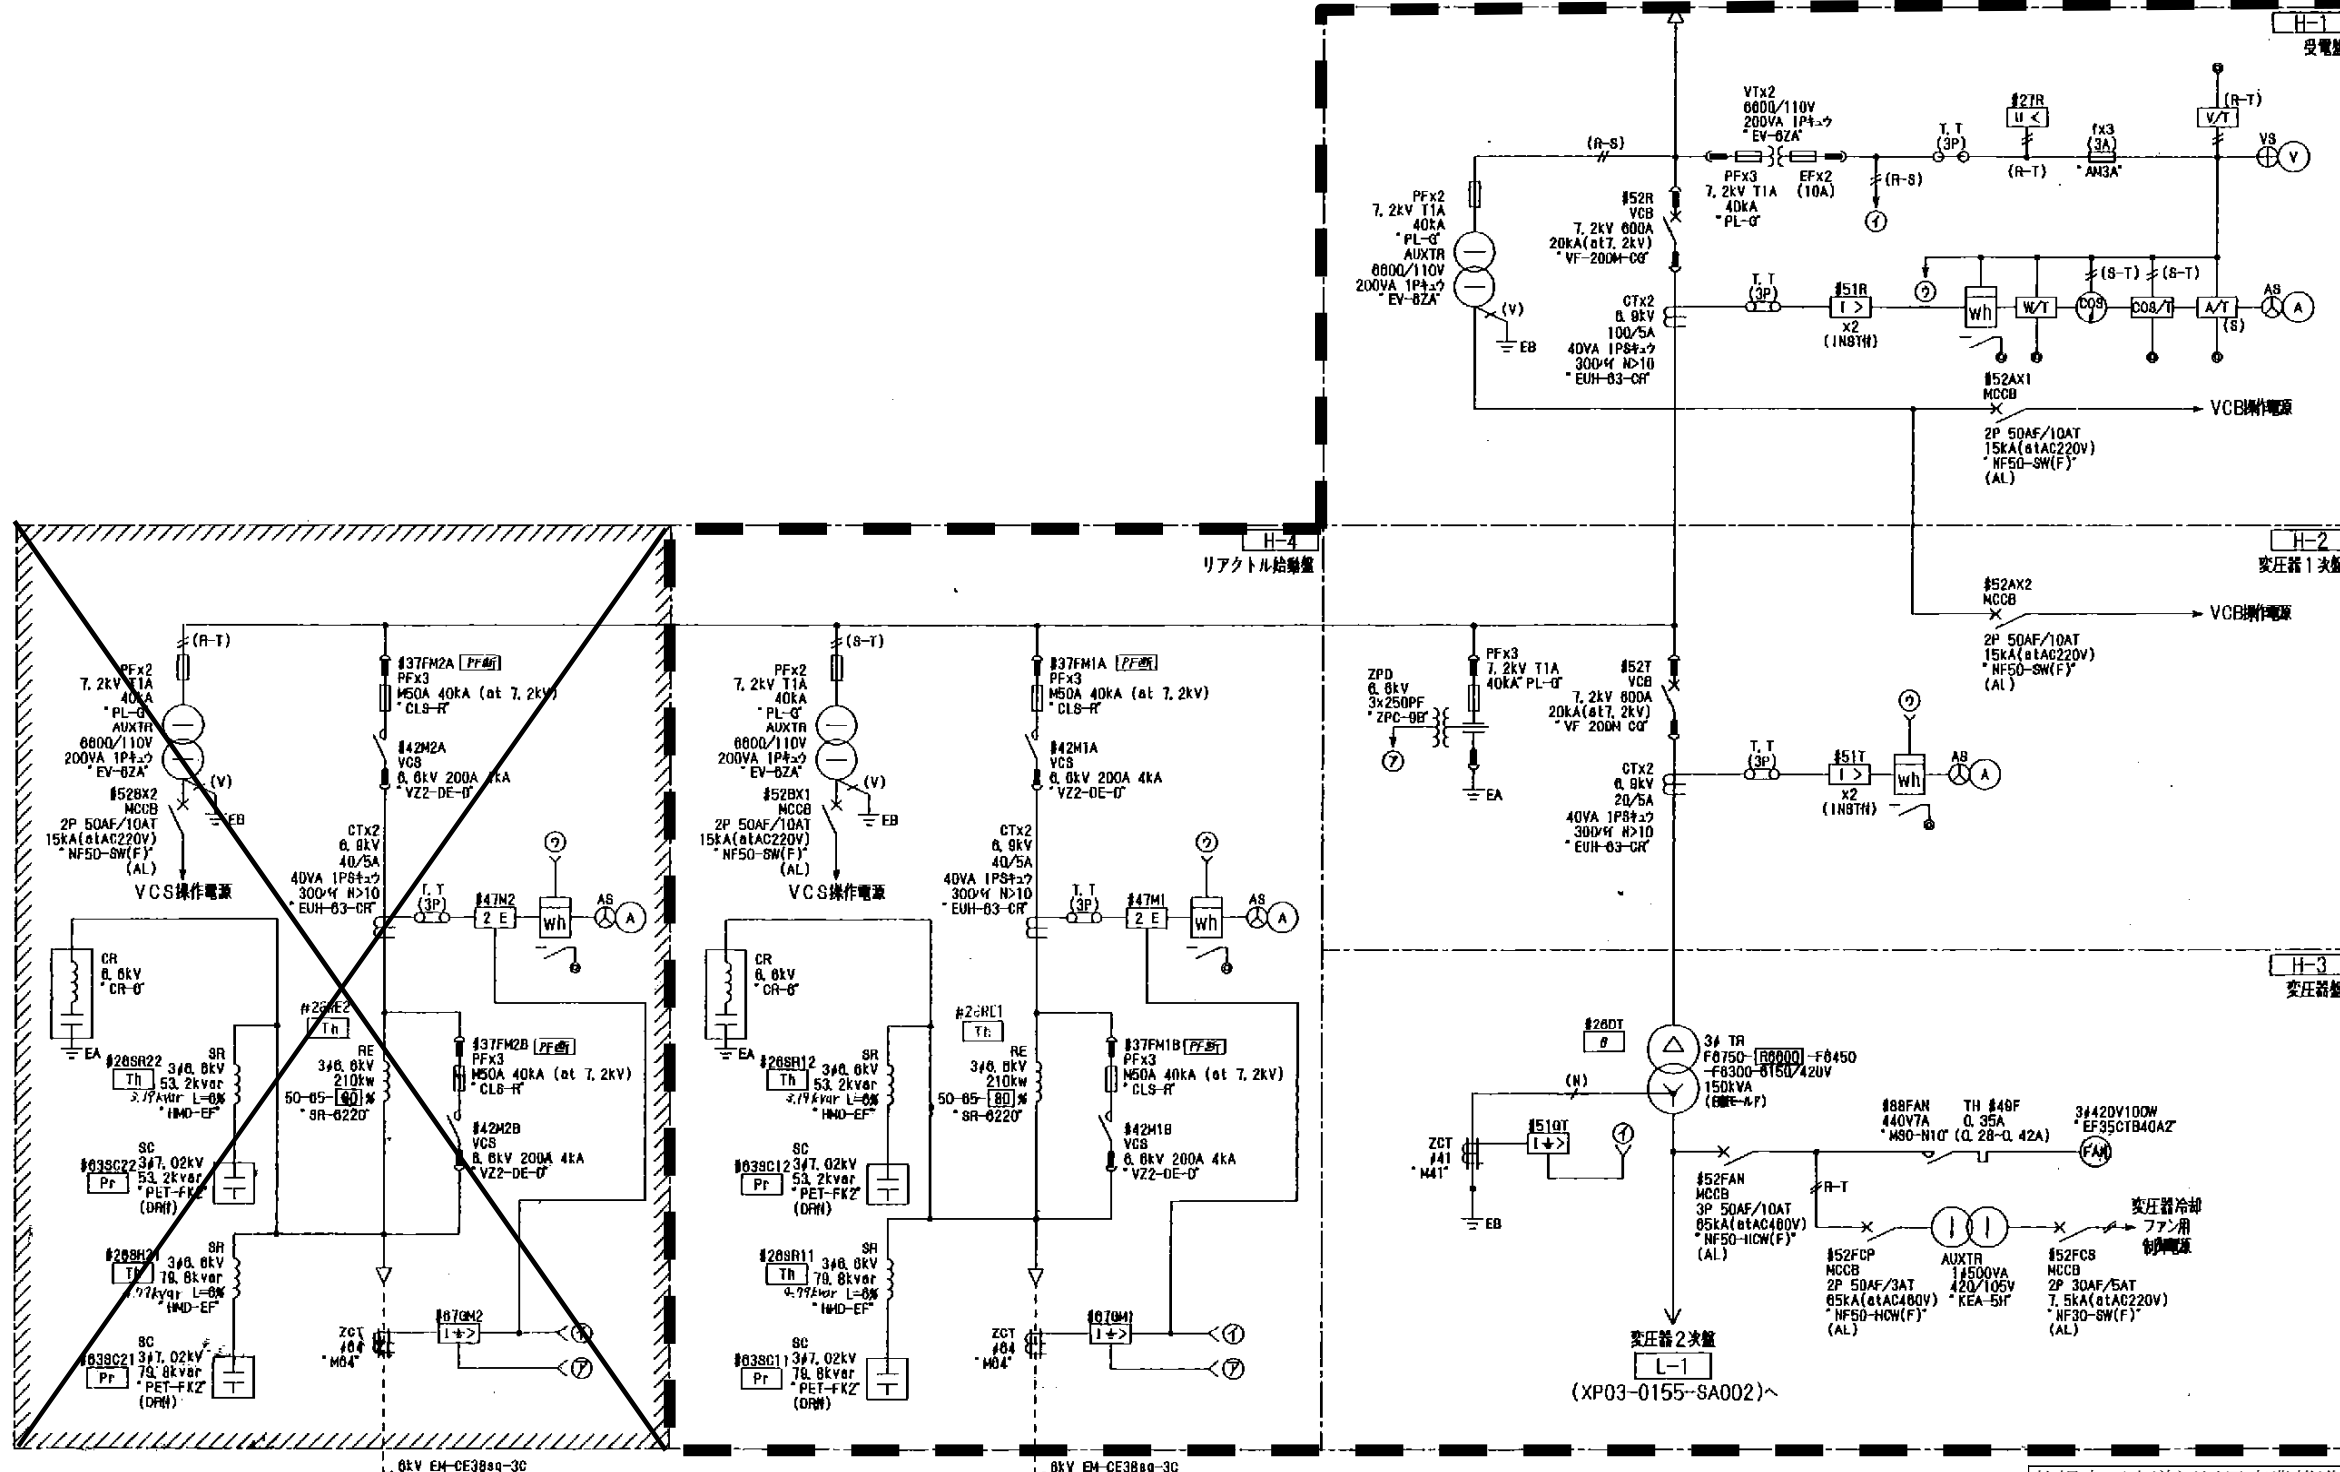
H-1
受電盤

VTx2
6600/110V
200VA 1Pキュウ
"EV-6ZA"

(R-S)

PFx2
7.2kV T1A
40kA
"PL-G"
AUXTR
6600/110V
200VA 1Pキュウ
"EV-6ZA"

(V)
EB

PFx3
7.2kV T1A
40kA
"PL-G"

EFx2
(10A)

#52R
VCB
7.2kV 600A
20kA(at7.2kV)
"VF-200M-CG"

(R-S)
①

T.T
(3P)

#27R
U<

(R-T)

fx3
(3A)
"AN3A"

(R-T)
V/T

VS
V

CTx2
6.9kV
100/5A
40VA 1PSキュウ
300/ｲ N>10
"EUH-63-CR"

T.T
(3P)

#51R
I>
x2
(INST付)

②

Wh

W/T

COS

(S-T)
(S-T)

COS/T

A/T
(S)

AS
A

#52AX1
MCCB
2P 50AF/10AT
15kA(atAC220V)
"NF50-SW(F)"
(AL)

VCB操作電源

H-4
リアクトル始動盤

H-2
変圧器1次盤

#52AX2
MCCB
2P 50AF/10AT
15kA(atAC220V)
"NF50-SW(F)"
(AL)

VCB操作電源

(R-T)
PFx2
7.2kV T1A
40kA
"PL-G"
AUXTR
6600/110V
200VA 1Pキュウ
"EV-6ZA"
(V)
EB
#52BX2
MCCB
2P 50AF/10AT
15kA(atAC220V)
"NF50-SW(F)"
(AL)
VCS操作電源

#37FM2A PF断
PFx3
M50A 40kA (at 7.2kV)
"CLS-R"

#42M2A
VCS
6.6kV 200A 4kA
"VZ2-DE-D"

CTx2
6.9kV
40/5A
40VA 1PSキュウ
300/ｲ N>10
"EUH-63-CR"

T.T
(3P)
#47M2
2E
②
Wh
AS
A

CR
6.6kV
"CR-G"
EA

#26RE2
Th
RE
3φ6.6kV
210kW
50-65-80%
"SR-6220"

#26SR22
Th
SR
3φ6.6kV
53.2kvar
3.19kvar L=6%
"HMD-EF"

#37FM2B PF断
PFx3
M50A 40kA (at 7.2kV)
"CLS-R"

#42M2B
VCS
6.6kV 200A 4kA
"VZ2-DE-D"

#63SC22
Pr
SC
3φ7.02kV
53.2kvar
"PET-FK2"
(DR付)

#26SR21
Th
SR
3φ6.6kV
79.8kvar
4.79kvar L=6%
"HMD-EF"

#63SC21
Pr
SC
3φ7.02kV
79.8kvar
"PET-FK2"
(DR付)

ZCT
#64
"M64"

#67GM2
I⏚>
①
⑦

(S-T)
PFx2
7.2kV T1A
40kA
"PL-G"
AUXTR
6600/110V
200VA 1Pキュウ
"EV-6ZA"
(V)
EB
#52BX1
MCCB
2P 50AF/10AT
15kA(atAC220V)
"NF50-SW(F)"
(AL)
VCS操作電源

#37FM1A PF断
PFx3
M50A 40kA (at 7.2kV)
"CLS-R"

#42M1A
VCS
6.6kV 200A 4kA
"VZ2-DE-D"

CTx2
6.9kV
40/5A
40VA 1PSキュウ
300/ｲ N>10
"EUH-63-CR"

T.T
(3P)
#47M1
2E
②
Wh
AS
A

CR
6.6kV
"CR-G"
EA

#26RE1
Th
RE
3φ6.6kV
210kW
50-65-80%
"SR-6220"

#26SR12
Th
SR
3φ6.6kV
53.2kvar
3.19kvar L=6%
"HMD-EF"

#37FM1B PF断
PFx3
M50A 40kA (at 7.2kV)
"CLS-R"

#42M1B
VCS
6.6kV 200A 4kA
"VZ2-DE-D"

#63SC12
Pr
SC
3φ7.02kV
53.2kvar
"PET-FK2"
(DR付)

#26SR11
Th
SR
3φ6.6kV
79.8kvar
4.79kvar L=6%
"HMD-EF"

#63SC11
Pr
SC
3φ7.02kV
79.8kvar
"PET-FK2"
(DR付)

ZCT
#64
"M64"

#67GM1
I⏚>
①
⑦

ZPD
6.6kV
3x250PF
"ZPC-9B"
⑦

PFx3
7.2kV T1A
40kA"PL-G"
EA

#52T
VCB
7.2kV 600A
20kA(at7.2kV)
"VF 200M CG"

CTx2
6.9kV
20/5A
40VA 1PSキュウ
300/ｲ N>10
"EUH-63-CR"

T.T
(3P)
#51T
I>
x2
(INST付)
②
Wh
AS
A

H-3
変圧器盤

#26DT
θ

3φ TR
F6750-R6600-F6450
-F6300-6150/420V
150kVA
(自冷モールド)

(N)
ZCT
#41
"M41"
EB

#51GT
I⏚>
①

#88FAN
440V7A
"MSO-N10"

TH #49F
0.35A
(0.28-0.42A)

3φ420V100W
"EF35CTB40A2"
FAN

#52FAN
MCCB
3P 50AF/10AT
65kA(atAC480V)
"NF50-HCW(F)"
(AL)

R-T

#52FCP
MCCB
2P 50AF/3AT
65kA(atAC480V)
"NF50-HCW(F)"
(AL)

AUXTR
1φ500VA
420/105V
"KEA-5H"

#52FCS
MCCB
2P 30AF/5AT
7.5kA(atAC220V)
"NF30-SW(F)"
(AL)

変圧器冷却
ファン用
制御電源

変圧器2次盤
L-1
(XP03-0155-SA002)へ

6kV EM-CE38sq-3C
6kV EM-CE38sq-3C